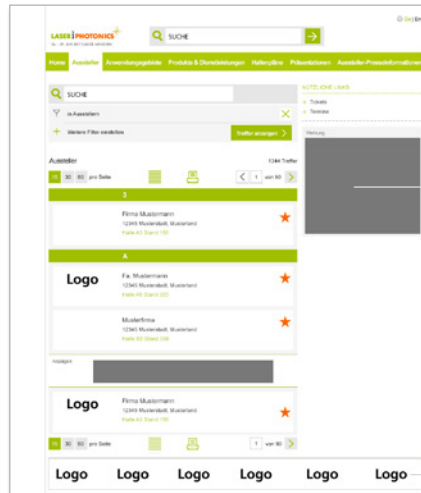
De | En

LASER PHOTONICS

SUCHE

Home Aussteller Anwendungsgebiete Produkte & Dienstleistungen Hallenpläne Präsentationen Aussteller-Presseinformationen

SUCHE

in Ausstellern

Weitere Filter einstellen

Treffer anzeigen

NÜTZLICHE LINKS

Tickets

Termine

Werbung

Aussteller

1244 Treffer

15 30 60 pro Seite

1 von 60

3

Firma Mustermann
12345 Musterstadt, Musterland
Halle A3 Stand 150

A

Logo

Fa. Mustermann
12345 Musterstadt, Musterland
Halle A3 Stand 200

Musterfirma
12345 Musterstadt, Musterland
Halle B2 Stand 330

Anzeige

Logo

Firma Mustermann
12345 Musterstadt, Musterland
Halle A3 Stand 150

15 30 60 pro Seite

1 von 60

Logo Logo Logo Logo Logo Logo